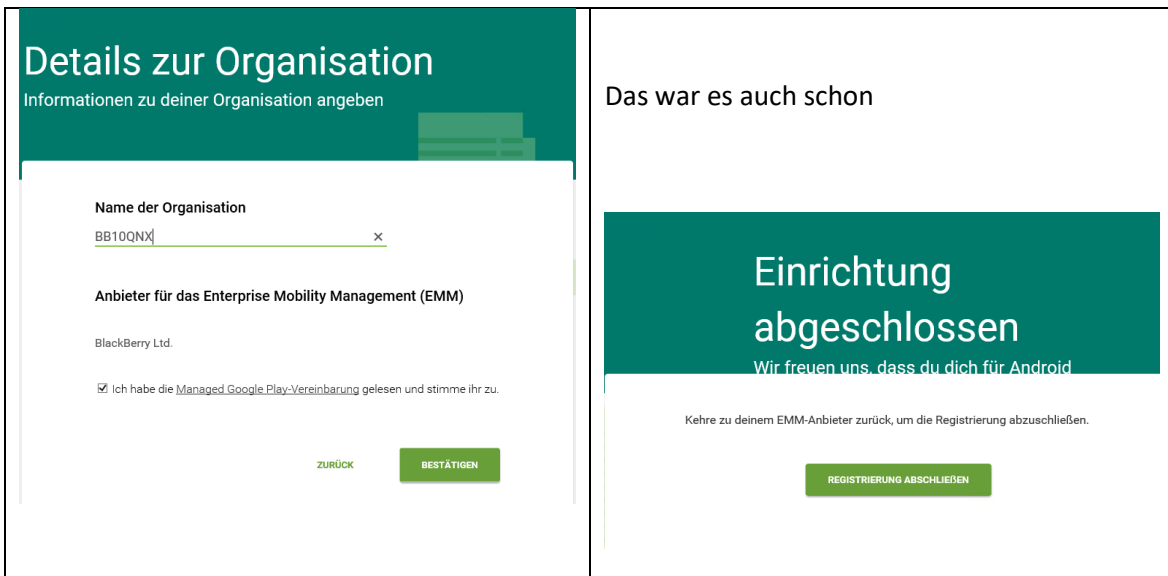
Details zur Organisation
Informationen zu deiner Organisation angeben

Name der Organisation

BB10QNX ×

Anbieter für das Enterprise Mobility Management (EMM)

BlackBerry Ltd.

☑ Ich habe die Managed Google Play-Vereinbarung gelesen und stimme ihr zu.

ZURÜCK BESTÄTIGEN

Das war es auch schon

Einrichtung abgeschlossen
Wir freuen uns, dass du dich für Android

Kehre zu deinem EMM-Anbieter zurück, um die Registrierung abzuschließen.

REGISTRIERUNG ABSCHLIEẞEN